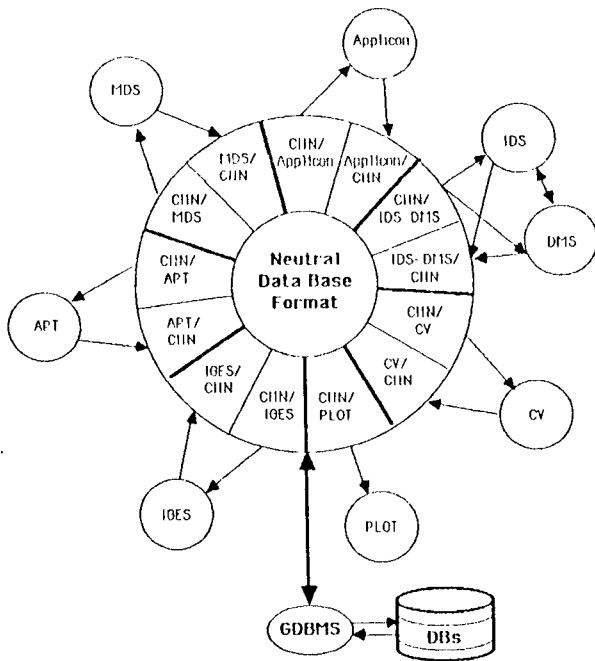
Applicon

MDS

CIIN/ Applicon

MDS/ CIIN

Applicon/ CIIN

IDS

CIIN/ MDS

CIIN/ IDS DMS

DMS

CIIN/ APT

Neutral Data Base Format

IDS- DMS/ CIIN

APT

APT/ CIIN

CIIN/ CV

CV/ CIIN

IGES/ CIIN

CIIN/ IGES

CIIN/ PLOT

CV

IGES

PLOT

GDBMS

DBs